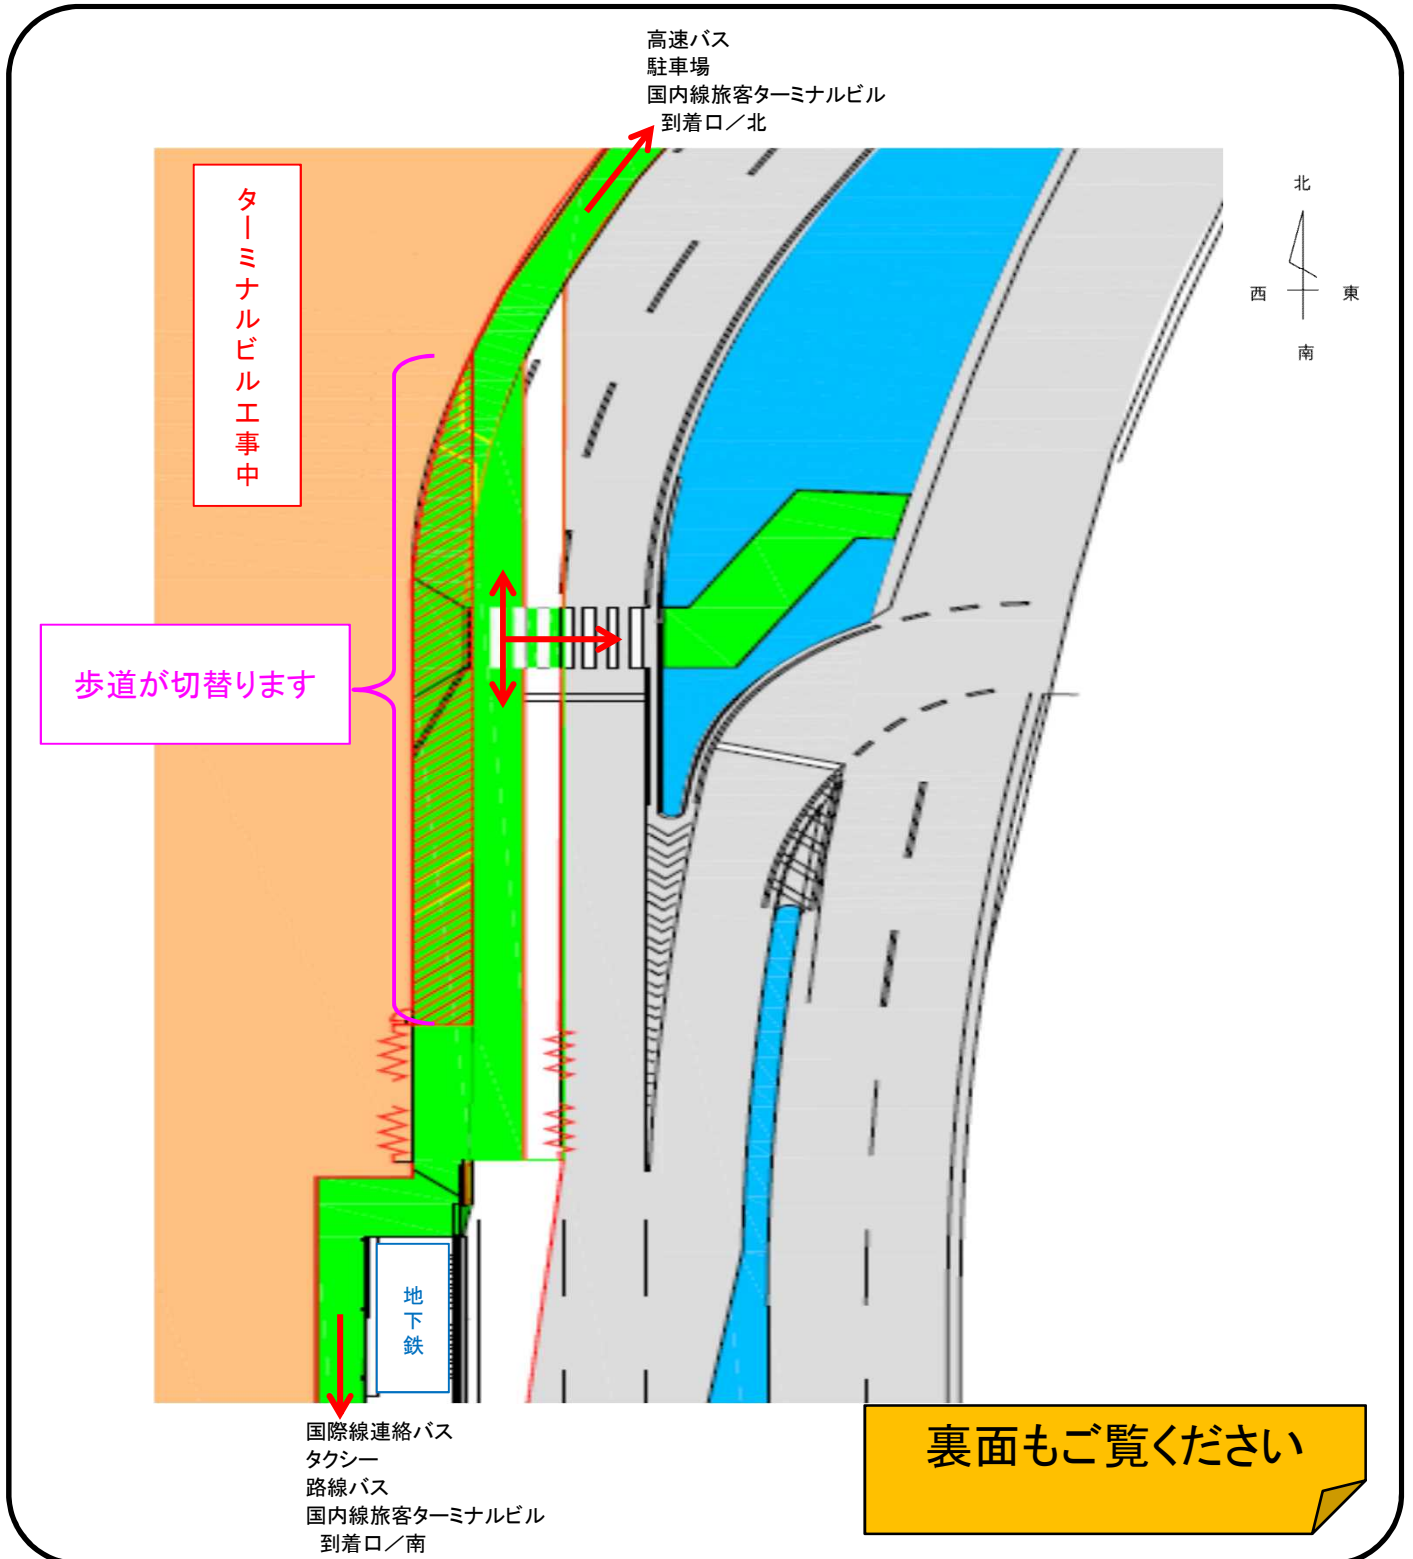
高速バス
駐車場
国内線旅客ターミナルビル
到着口／北

北
西
東
南

ターミナルビル工事中

歩道が切替ります

地下鉄

国際線連絡バス
タクシー
路線バス
国内線旅客ターミナルビル
到着口／南

裏面もご覧ください